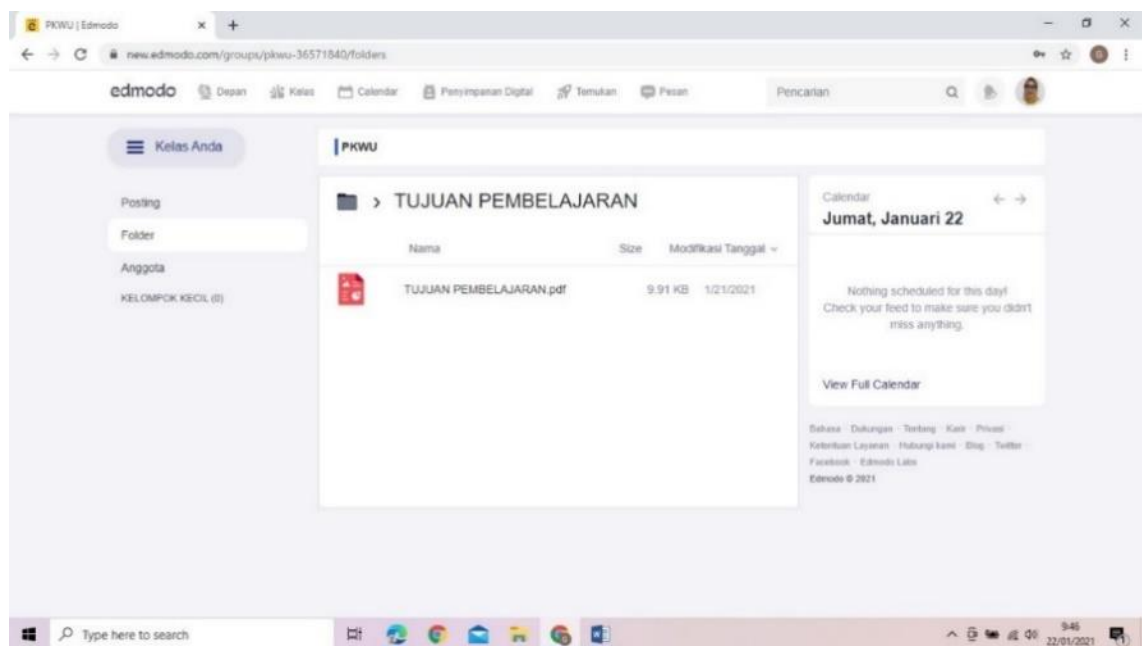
PKWU | Edmodo × +

new.edmodo.com/groups/pkwu-36571840/folders

edmodo Depan Kelas Calendar Penyimpanan Digital Temukan Pesan Pencarian

Kelas Anda

Posting
Folder
Anggota
KELOMPOK KECIL (0)

PKWU

> TUJUAN PEMBELAJARAN

| Nama | Size | Modifikasi Tanggal |
|---|---|---|
| TUJUAN PEMBELAJARAN.pdf | 9.91 KB | 1/21/2021 |

Calendar
Jumat, Januari 22

Nothing scheduled for this day! Check your feed to make sure you didn't miss anything.

View Full Calendar

Bahasa · Dukungan · Tentang · Karir · Privasi · Ketentuan Layanan · Hubungi kami · Blog · Twitter · Facebook · Edmodo Labs
Edmodo © 2021

Type here to search

9:46 22/01/2021